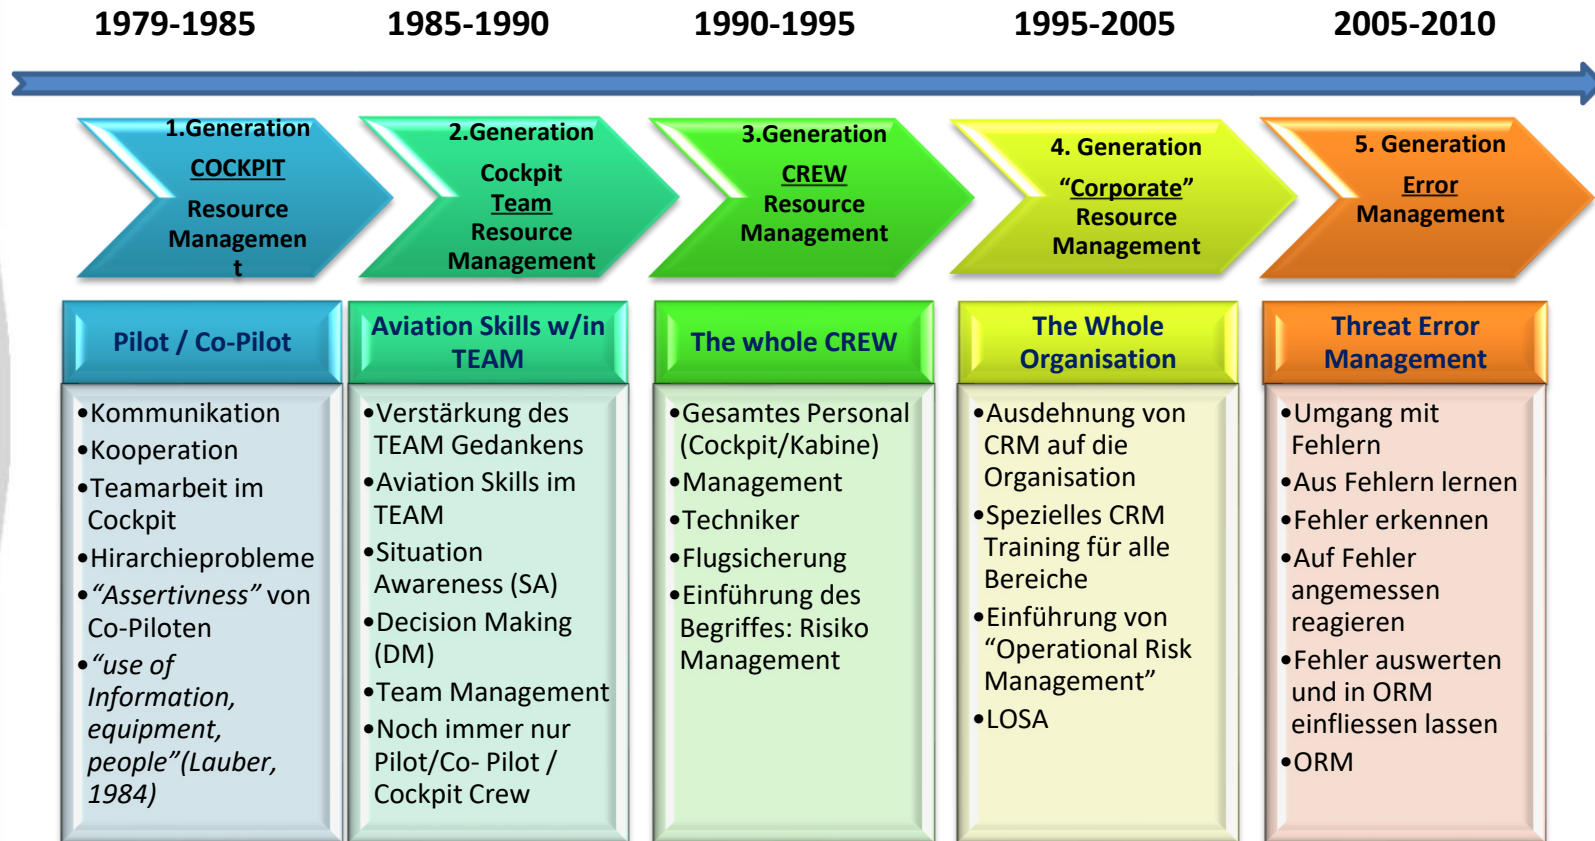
1979-1985

1985-1990

1990-1995

1995-2005

2005-2010

1.Generation
COCKPIT
Resource
Managemen
t

2.Generation
Cockpit
Team
Resource
Management

3.Generation
CREW
Resource
Management

4. Generation
“Corporate”
Resource
Management

5. Generation
Error
Management

Pilot / Co-Pilot

•Kommunikation
•Kooperation
•Teamarbeit im Cockpit
•Hirarchieprobleme
•“Assertivness” von Co-Piloten
•“use of Information, equipment, people”(Lauber, 1984)

Aviation Skills w/in TEAM

•Verstärkung des TEAM Gedankens
•Aviation Skills im TEAM
•Situation Awareness (SA)
•Decision Making (DM)
•Team Management
•Noch immer nur Pilot/Co- Pilot / Cockpit Crew

The whole CREW

•Gesamtes Personal (Cockpit/Kabine)
•Management
•Techniker
•Flugsicherung
•Einführung des Begriffes: Risiko Management

The Whole Organisation

•Ausdehnung von CRM auf die Organisation
•Spezielles CRM Training für alle Bereiche
•Einführung von “Operational Risk Management”
•LOSA

Threat Error Management

•Umgang mit Fehlern
•Aus Fehlern lernen
•Fehler erkennen
•Auf Fehler angemessen reagieren
•Fehler auswerten und in ORM einfliessen lassen
•ORM